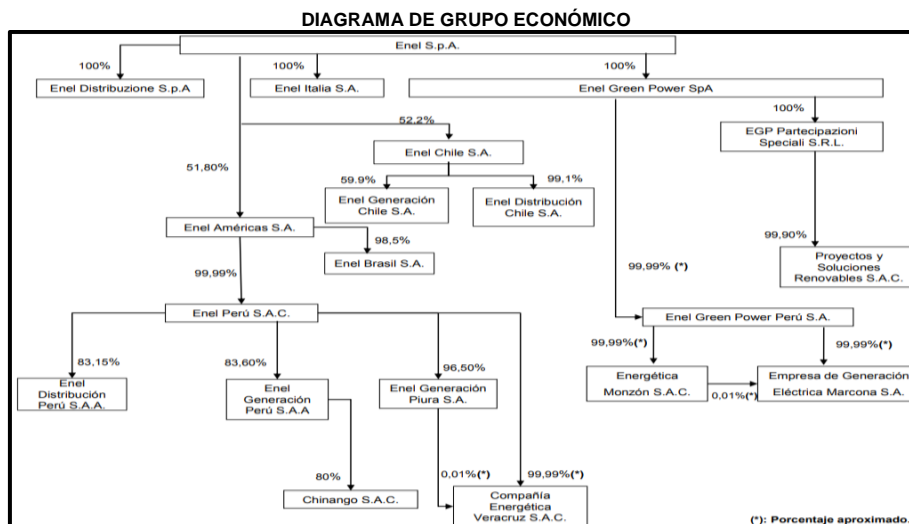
DIAGRAMA DE GRUPO ECONÓMICO

Enel S.p.A.

100%
Enel Distribuzione S.p.A

100%
Enel Italia S.A.

100%
Enel Green Power SpA

100%
EGP Partecipazioni Speciali S.R.L.

52,2%
Enel Chile S.A.

51,80%

59.9%
Enel Generación Chile S.A.

99,1%
Enel Distribución Chile S.A.

Enel Américas S.A.

98,5%
Enel Brasil S.A.

99,99%

99,90%
Proyectos y Soluciones Renovables S.A.C.

99,99% (*)

Enel Perú S.A.C.

Enel Green Power Perú S.A.

83,15%
Enel Distribución Perú S.A.A.

83,60%
Enel Generación Perú S.A.A

96,50%
Enel Generación Piura S.A.

99,99%(*)
Energética Monzón S.A.C.

0,01%(*)

99,99%(*)
Empresa de Generación Eléctrica Marcona S.A.

80%
Chinango S.A.C.

0,01%(*)

99,99%(*)
Compañía Energética Veracruz S.A.C.

(*): Porcentaje aproximado.